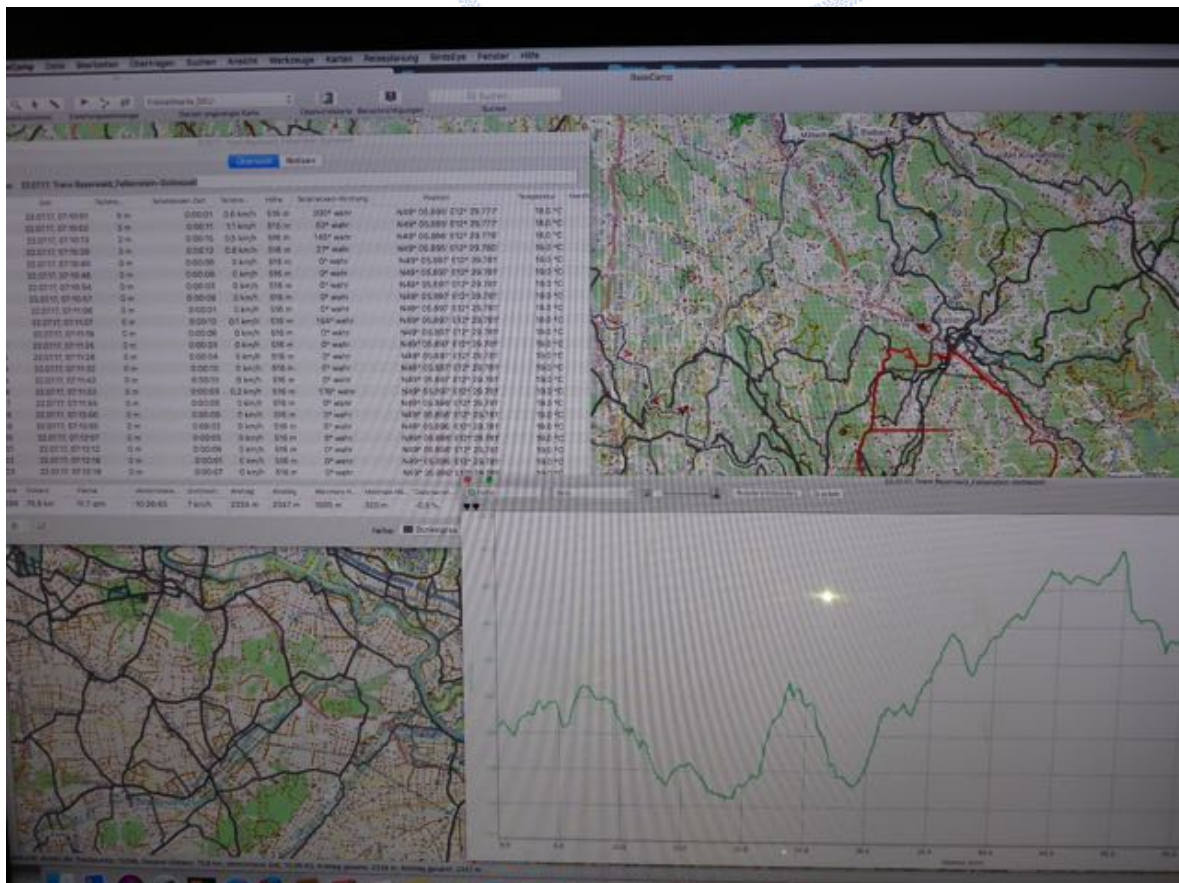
BaseCamp Datei Bearbeiten Übertragen Suchen Ansicht Werkzeuge Karten Reiseplanung BirdsEye Fenster Hilfe

BaseCamp

Übersicht Notizen

22.07.11 Trans Bayerwald_Falkenstein-Ochsbaut

| Zeit | Teilstrecke | Teilstrecken-Zeit | Tempo | Höhe | Teilstrecken-Richtung | Position | Temperatur |
|---|---|---|---|---|---|---|---|
| 22.07.11, 07:10:01 | 0 m | 0:00:01 | 3,6 km/h | 515 m | 200° wahr | N49° 05.890' E12° 29.777' | 18,0 °C |
| 22.07.11, 07:10:02 | 0 m | 0:00:11 | 1,1 km/h | 515 m | 53° wahr | N49° 05.890' E12° 29.777' | 18,0 °C |
| 22.07.11, 07:10:13 | 2 m | 0:00:16 | 0,5 km/h | 516 m | 140° wahr | N49° 05.895' E12° 29.778' | 18,0 °C |
| 22.07.11, 07:10:39 | 0 m | 0:00:03 | 0 km/h | 516 m | 27° wahr | N49° 05.895' E12° 29.780' | 18,0 °C |
| 22.07.11, 07:10:42 | 0 m | 0:00:06 | 0 km/h | 516 m | 0° wahr | N49° 05.897' E12° 29.781' | 18,0 °C |

Farbe: Dunkelgrün